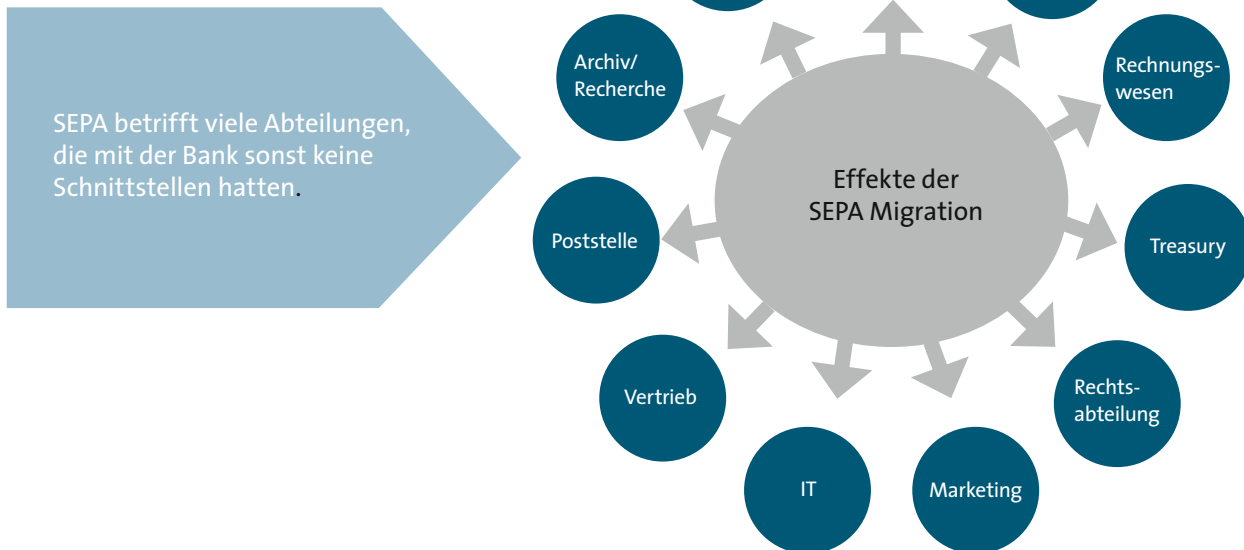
SEPA betrifft viele Abteilungen, die mit der Bank sonst keine Schnittstellen hatten.

Effekte der SEPA Migration

Archiv/ Recherche

Rechnungswesen

Poststelle

Treasury

Vertrieb

Rechtsabteilung

IT

Marketing